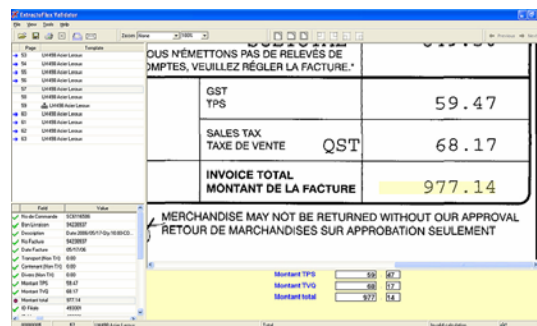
ExtractaFlex Validator
File View Tools Help
Zoom None 100%
Previous Next
Page Template
53 LH498 Acier Leroux
54 LH498 Acier Leroux
55 LH498 Acier Leroux
56 LH498 Acier Leroux
57 LH498 Acier Leroux
58 LH498 Acier Leroux
59 LH498 Acier Leroux
60 LH498 Acier Leroux
61 LH498 Acier Leroux
62 LH498 Acier Leroux
63 LH498 Acier Leroux

OUS N'EMETTONS PAS DE RELEVÉS DE
OMPTES, VEUILLEZ RÉGLER LA FACTURE."

| GST TPS | | 59.47 |
|---|---|---|
| SALES TAX TAXE DE VENTE | QST | 68.17 |
| INVOICE TOTAL MONTANT DE LA FACTURE | | 977.14 |

MERCHANDISE MAY NOT BE RETURNED WITHOUT OUR APPROVAL
RETOUR DE MARCHANDISES SUR APPROBATION SEULEMENT

| Field | Value |
|---|---|
| No de Commande | SC0016586 |
| Bon Livraison | 54228937 |
| Description | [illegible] |
| No Facture | 54228937 |
| Date Facture | 05/17/06 |
| Transport (Non TX) | 0.00 |
| Contenant (Non TX) | 0.00 |
| Divers (Non TX) | 0.00 |
| Montant TPS | 59.47 |
| Montant TVQ | 68.17 |
| Montant total | 977.14 |
| ID Fields | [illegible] |

Montant TPS 59 47
Montant TVQ 68 17
Montant total 977 14

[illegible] LH498 Acier Leroux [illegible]